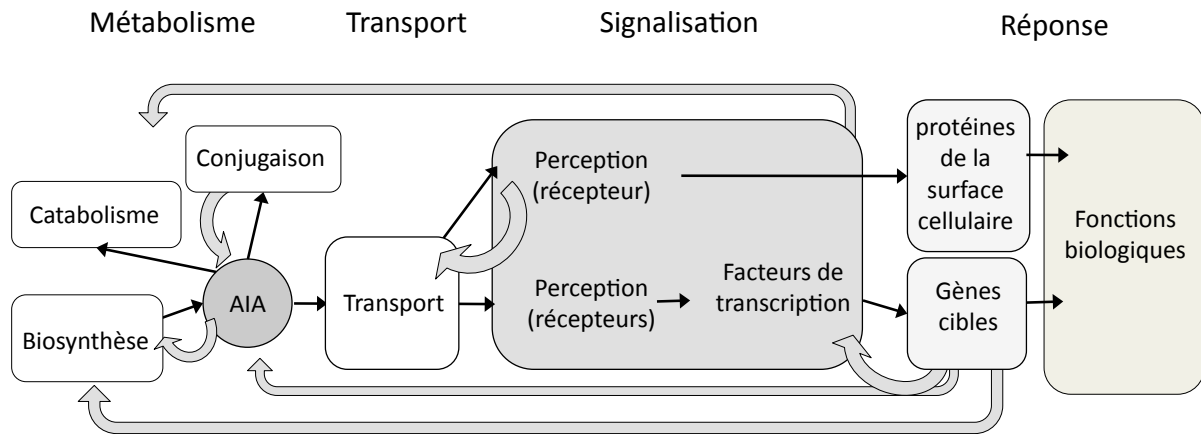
Métabolisme

Transport

Signalisation

Réponse

Conjugaison

Catabolisme

Biosynthèse

AIA

Transport

Perception (récepteur)

Perception (récepteurs)

Facteurs de transcription

protéines de la surface cellulaire

Gènes cibles

Fonctions biologiques